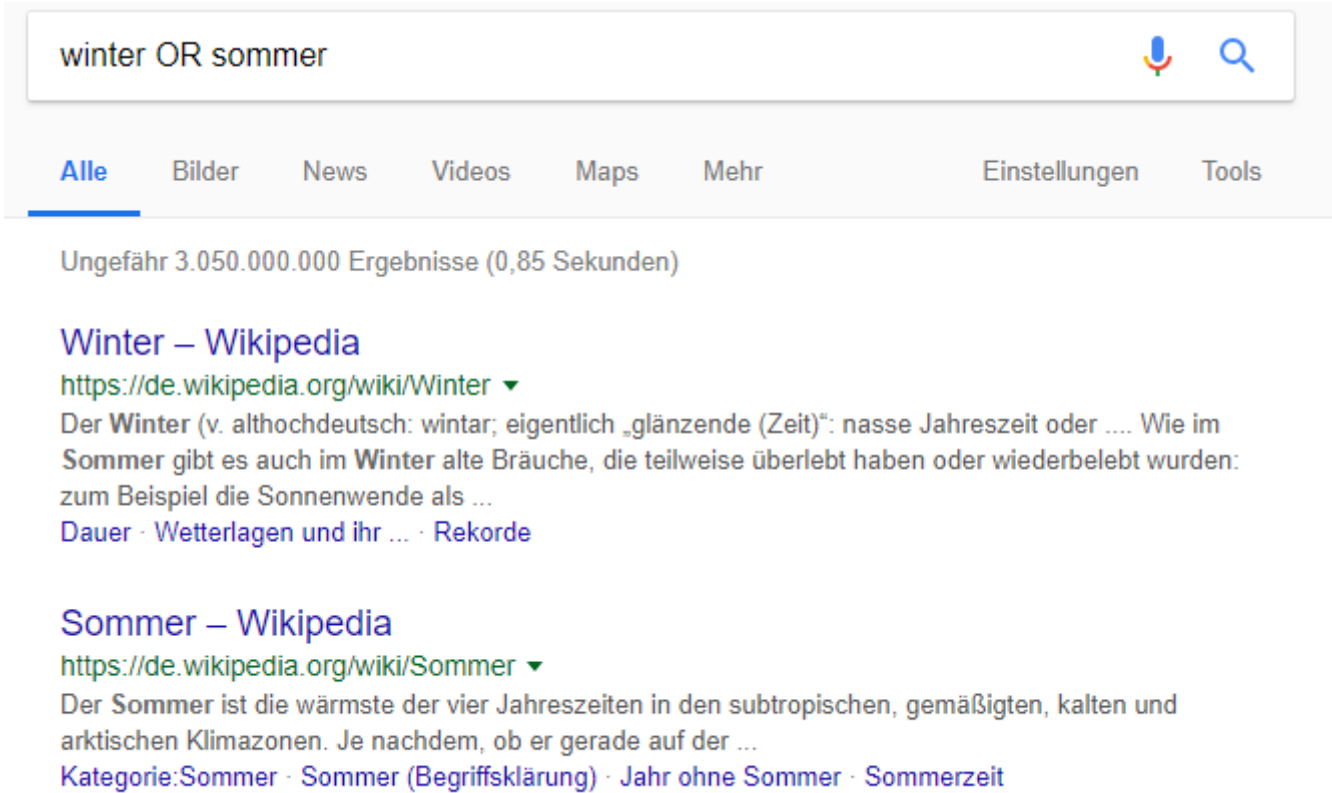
winter OR sommer

Alle Bilder News Videos Maps Mehr Einstellungen Tools

Ungefähr 3.050.000.000 Ergebnisse (0,85 Sekunden)

Winter – Wikipedia
https://de.wikipedia.org/wiki/Winter
Der Winter (v. althochdeutsch: wintar; eigentlich „glänzende (Zeit)“: nasse Jahreszeit oder .... Wie im Sommer gibt es auch im Winter alte Bräuche, die teilweise überlebt haben oder wiederbelebt wurden: zum Beispiel die Sonnenwende als ...
Dauer · Wetterlagen und ihr ... · Rekorde

Sommer – Wikipedia
https://de.wikipedia.org/wiki/Sommer
Der Sommer ist die wärmste der vier Jahreszeiten in den subtropischen, gemäßigten, kalten und arktischen Klimazonen. Je nachdem, ob er gerade auf der ...
Kategorie:Sommer · Sommer (Begriffsklärung) · Jahr ohne Sommer · Sommerzeit